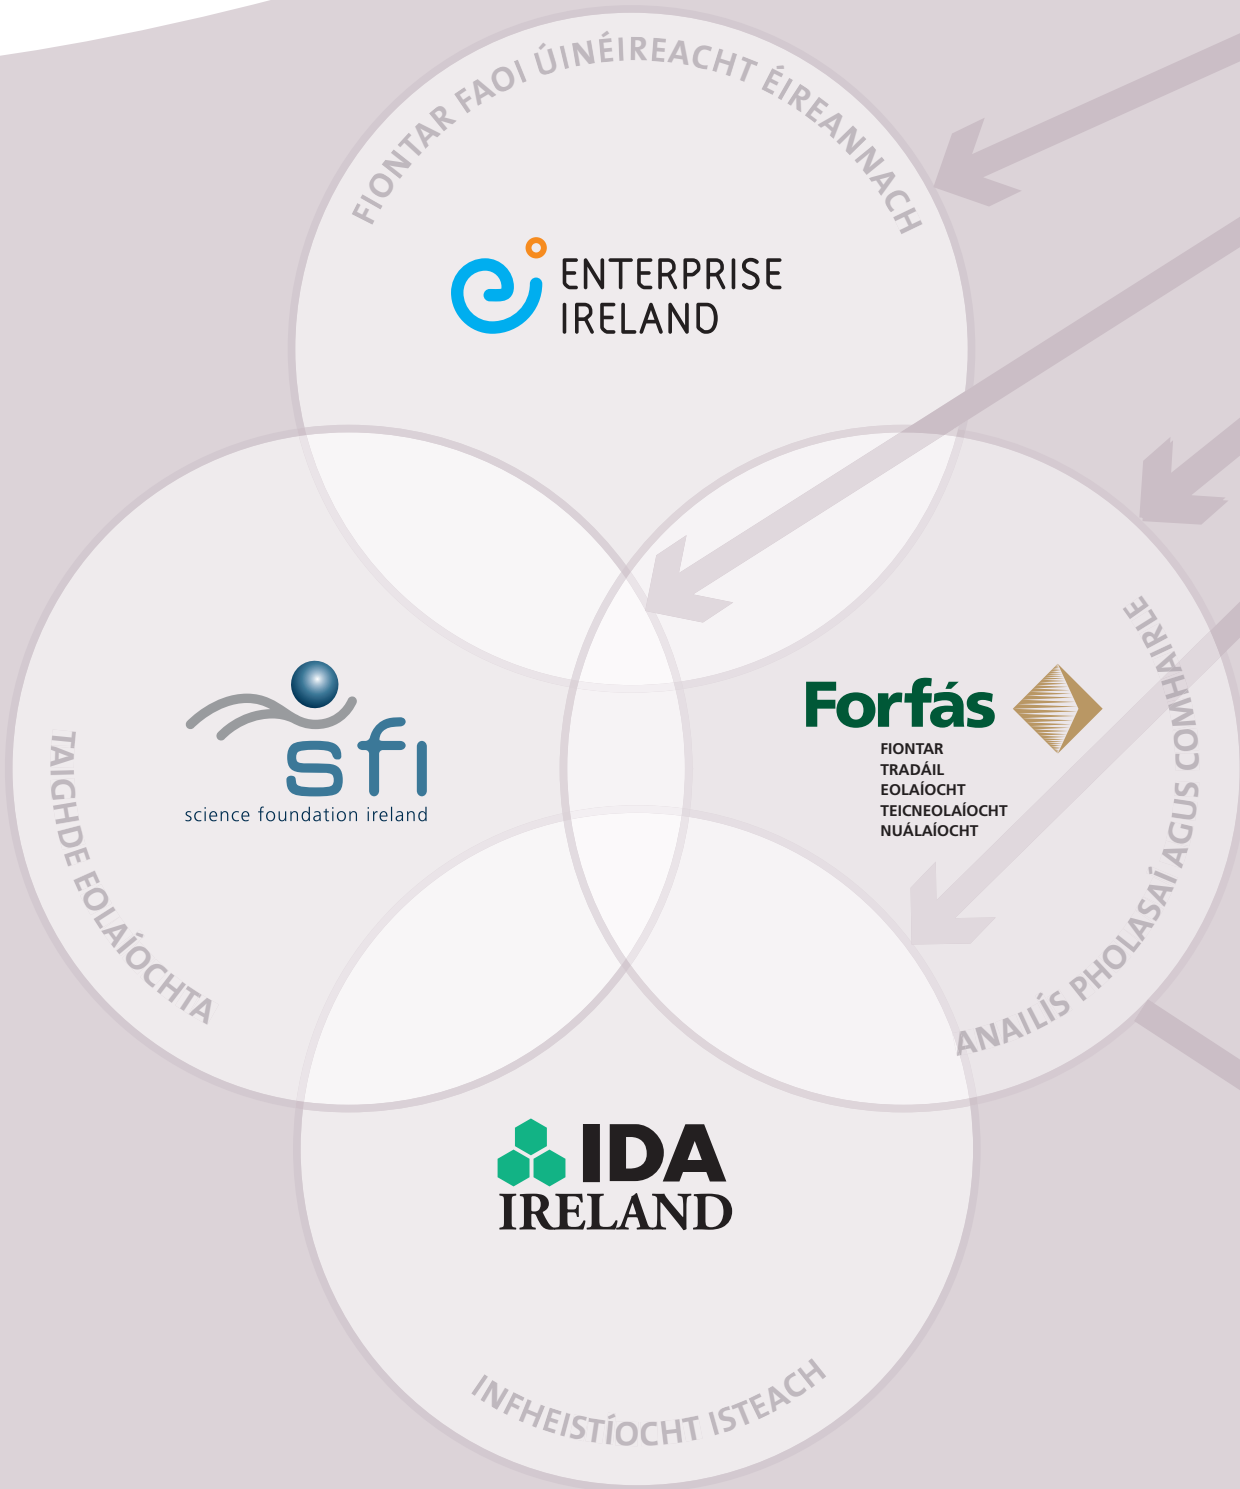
FIONTAR FAOI ÚINÉIREACHT ÉIREANNACH

ENTERPRISE IRELAND

sfi
science foundation ireland

TAIGHDE EOLAÍOCHTA

Forfás
FIONTAR
TRADÁIL
EOLAÍOCHT
TEICNEOLAÍOCHT
NUÁLAÍOCHT

ANAILÍS PHOLASAÍ AGUS COMHAIRLE

IDA IRELAND

INFHEISTÍOCHT ISTEACH